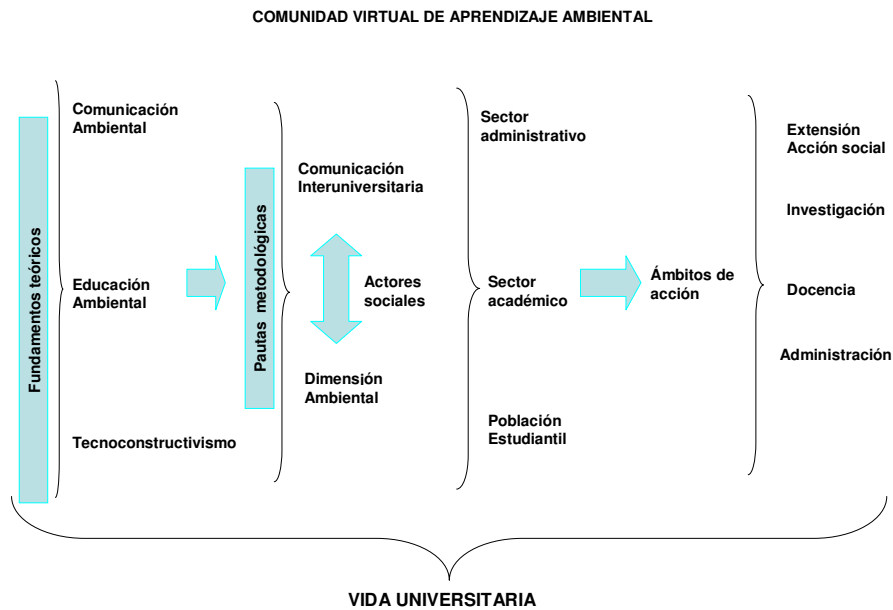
COMUNIDAD VIRTUAL DE APRENDIZAJE AMBIENTAL

Fundamentos teóricos

Comunicación Ambiental

Educación Ambiental

Tecnoconstructivismo

Pautas metodológicas

Comunicación Interuniversitaria

Actores sociales

Dimensión Ambiental

Sector administrativo

Sector académico

Población Estudiantil

Ámbitos de acción

Extensión Acción social

Investigación

Docencia

Administración

VIDA UNIVERSITARIA